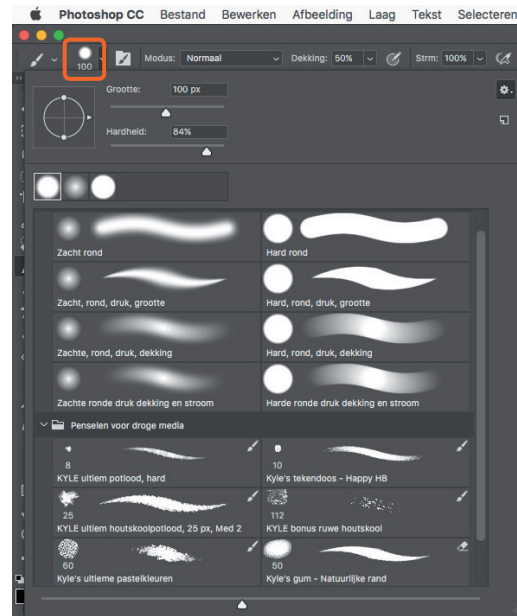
Photoshop CC Bestand Bewerken Afbeelding Laag Tekst Selecteren

100 Modus: Normaal Dekking: 50% Strm: 100%

Grootte: 100 px

Hardheid: 84%

Zacht rond

Hard rond

Zacht, rond, druk, grootte

Hard, rond, druk, grootte

Zachte, rond, druk, dekking

Hard, rond, druk, dekking

Zachte ronde druk dekking en stroom

Harde ronde druk dekking en stroom

Penselen voor droge media

8
KYLE ultiem potlood, hard

10
Kyle's tekendoos - Happy HB

25
KYLE ultiem houtskoolpotlood, 25 px, Med 2

112
KYLE bonus ruwe houtskool

60
Kyle's ultieme pastelkleuren

50
Kyle's gum - Natuurlijke rand